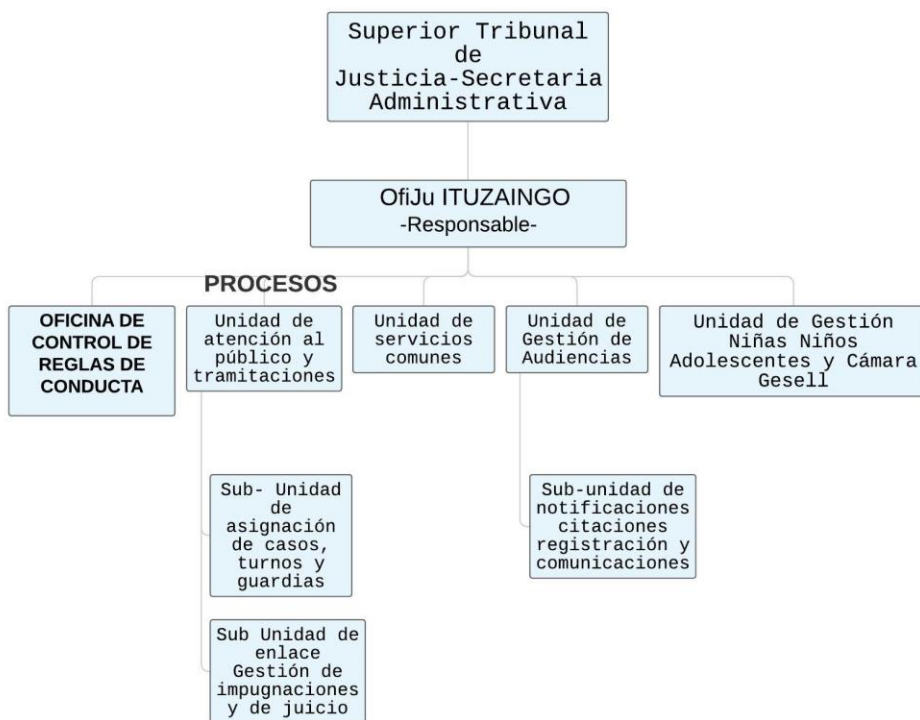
Superior Tribunal de Justicia-Secretaria Administrativa

OfiJu ITUZAINGO
-Responsable-

PROCESOS

OFICINA DE CONTROL DE REGLAS DE CONDUCTA

Unidad de atención al público y tramitaciones

Unidad de servicios comunes

Unidad de Gestión de Audiencias

Unidad de Gestión Niñas Niños Adolescentes y Cámara Gesell

Sub- Unidad de asignación de casos, turnos y guardias

Sub-unidad de notificaciones citaciones registración y comunicaciones

Sub Unidad de enlace Gestión de impugnaciones y de juicio